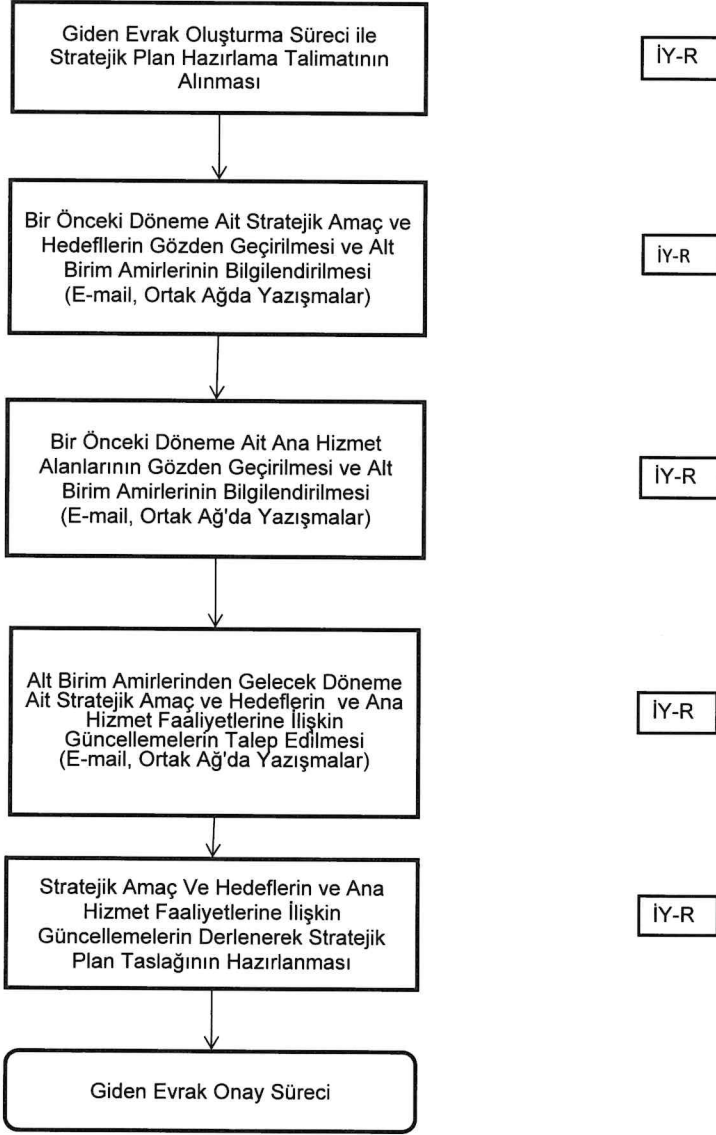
Giden Evrak Oluşturma Süreci ile Stratejik Plan Hazırlama Talimatının Alınması

İY-R

Bir Önceki Döneme Ait Stratejik Amaç ve Hedefllerin Gözden Geçirilmesi ve Alt Birim Amirlerinin Bilgilendirilmesi (E-mail, Ortak Ağda Yazışmalar)

İY-R

Bir Önceki Döneme Ait Ana Hizmet Alanlarının Gözden Geçirilmesi ve Alt Birim Amirlerinin Bilgilendirilmesi (E-mail, Ortak Ağ'da Yazışmalar)

İY-R

Alt Birim Amirlerinden Gelecek Döneme Ait Stratejik Amaç ve Hedeflerin ve Ana Hizmet Faaliyetlerine İlişkin Güncellemelerin Talep Edilmesi (E-mail, Ortak Ağ'da Yazışmalar)

İY-R

Stratejik Amaç Ve Hedeflerin ve Ana Hizmet Faaliyetlerine İlişkin Güncellemelerin Derlenerek Stratejik Plan Taslağının Hazırlanması

İY-R

Giden Evrak Onay Süreci